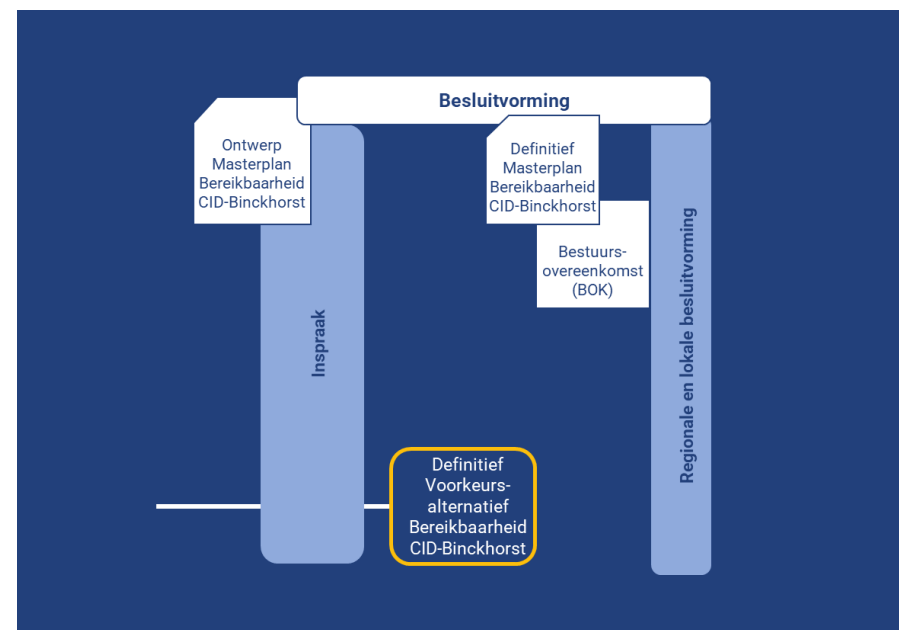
Besluitvorming

Ontwerp Masterplan Bereikbaarheid CID-Binckhorst

Definitief Masterplan Bereikbaarheid CID-Binckhorst

Bestuurs-overeenkomst (BOK)

Inspraak

Regionale en lokale besluitvorming

Definitief Voorkeurs-alternatief Bereikbaarheid CID-Binckhorst